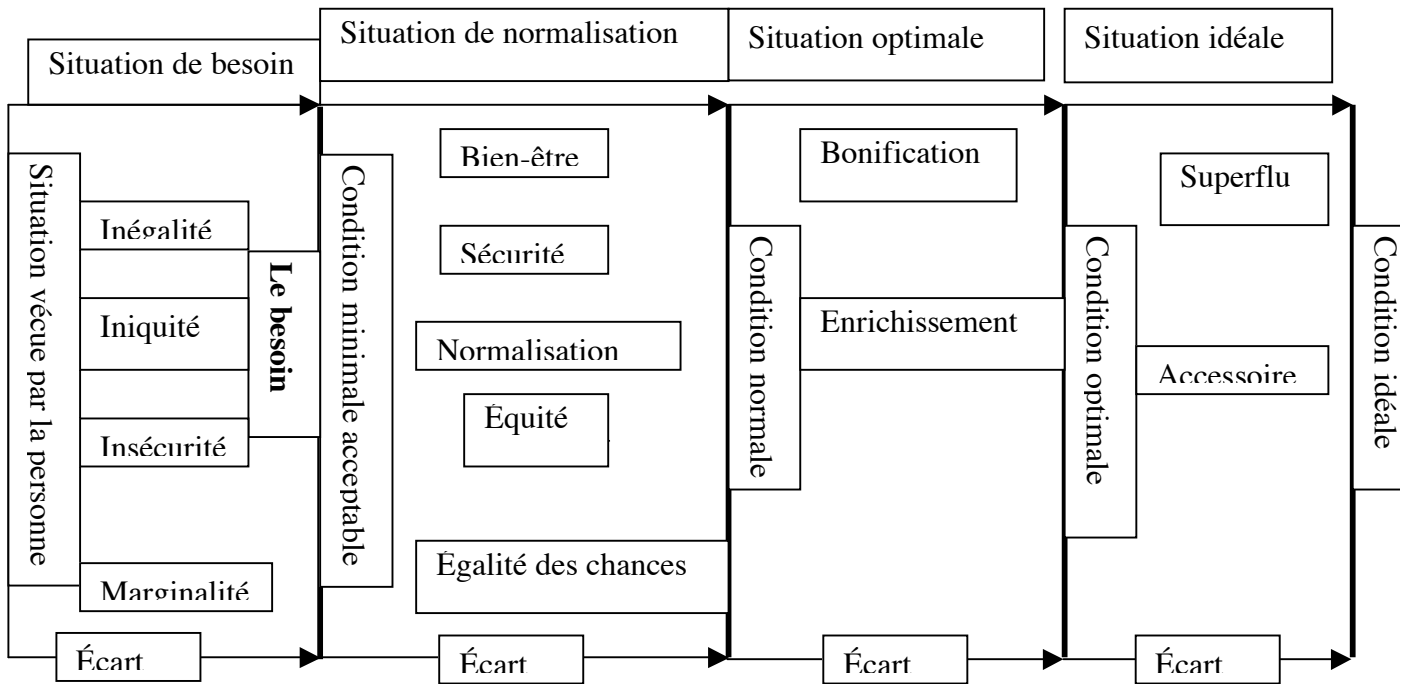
Situation de besoin

Situation de normalisation

Situation optimale

Situation idéale

Situation vécue par la personne

Inégalité

Iniquité

Insécurité

Marginalité

Le besoin

Condition minimale acceptable

Bien-être

Sécurité

Normalisation

Équité

Égalité des chances

Condition normale

Bonification

Enrichissement

Condition optimale

Superflu

Accessoire

Condition idéale

Écart

Écart

Écart

Écart